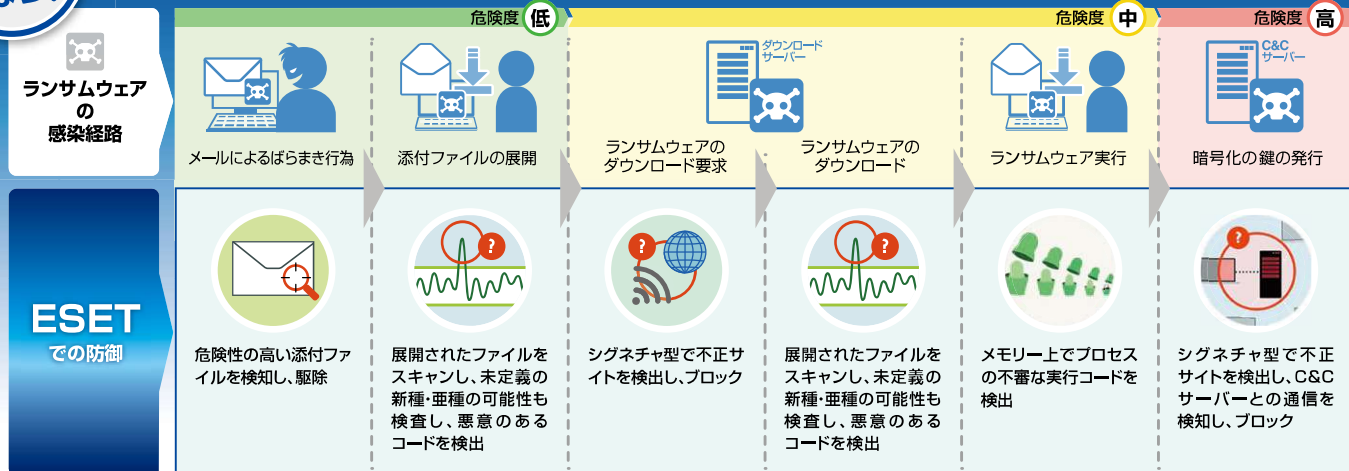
ランサムウェアの感染経路

危険度 低

メールによるばらまき行為

添付ファイルの展開

危険度 中

ダウンロードサーバー

ランサムウェアのダウンロード要求

ランサムウェアのダウンロード

ランサムウェア実行

危険度 高

C&Cサーバー

暗号化の鍵の発行

ESETでの防御

危険性の高い添付ファイルを検知し、駆除

展開されたファイルをスキャンし、未定義の新種・亜種の可能性も検査し、悪意のあるコードを検出

シグネチャ型で不正サイトを検出し、ブロック

展開されたファイルをスキャンし、未定義の新種・亜種の可能性も検査し、悪意のあるコードを検出

メモリー上でプロセスの不審な実行コードを検出

シグネチャ型で不正サイトを検出し、C&Cサーバーとの通信を検知し、ブロック